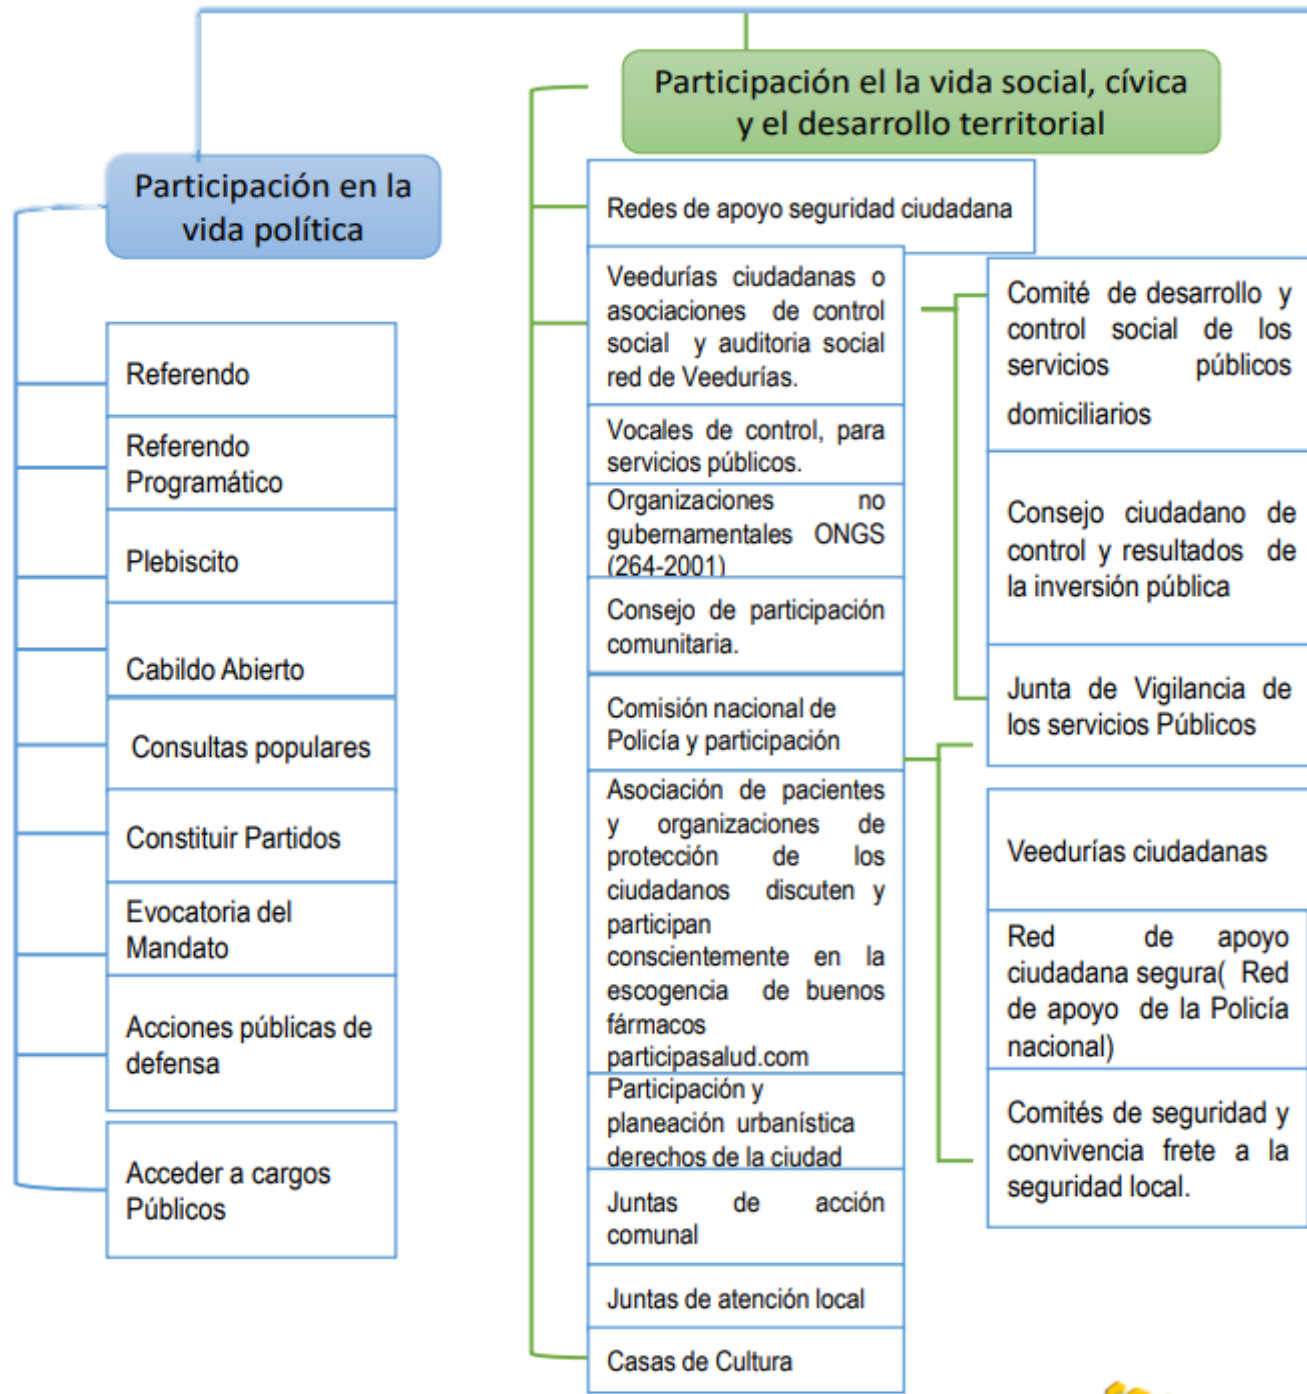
Participación el la vida social, cívica y el desarrollo territorial

Participación en la vida política

Referendo

Referendo Programático

Plebiscito

Cabildo Abierto

Consultas populares

Constituir Partidos

Evocatoria del Mandato

Acciones públicas de defensa

Acceder a cargos Públicos

Redes de apoyo seguridad ciudadana

Veedurías ciudadanas o asociaciones de control social y auditoria social red de Veedurías.

Vocales de control, para servicios públicos.

Organizaciones no gubernamentales ONGS (264-2001)

Consejo de participación comunitaria.

Comisión nacional de Policía y participación

Asociación de pacientes y organizaciones de protección de los ciudadanos discuten y participan conscientemente en la escogencia de buenos fármacos participasalud.com

Participación y planeación urbanística derechos de la ciudad

Juntas de acción comunal

Juntas de atención local

Casas de Cultura

Comité de desarrollo y control social de los servicios públicos domiciliarios

Consejo ciudadano de control y resultados de la inversión pública

Junta de Vigilancia de los servicios Públicos

Veedurías ciudadanas

Red de apoyo ciudadana segura( Red de apoyo de la Policía nacional)

Comités de seguridad y convivencia frete a la seguridad local.